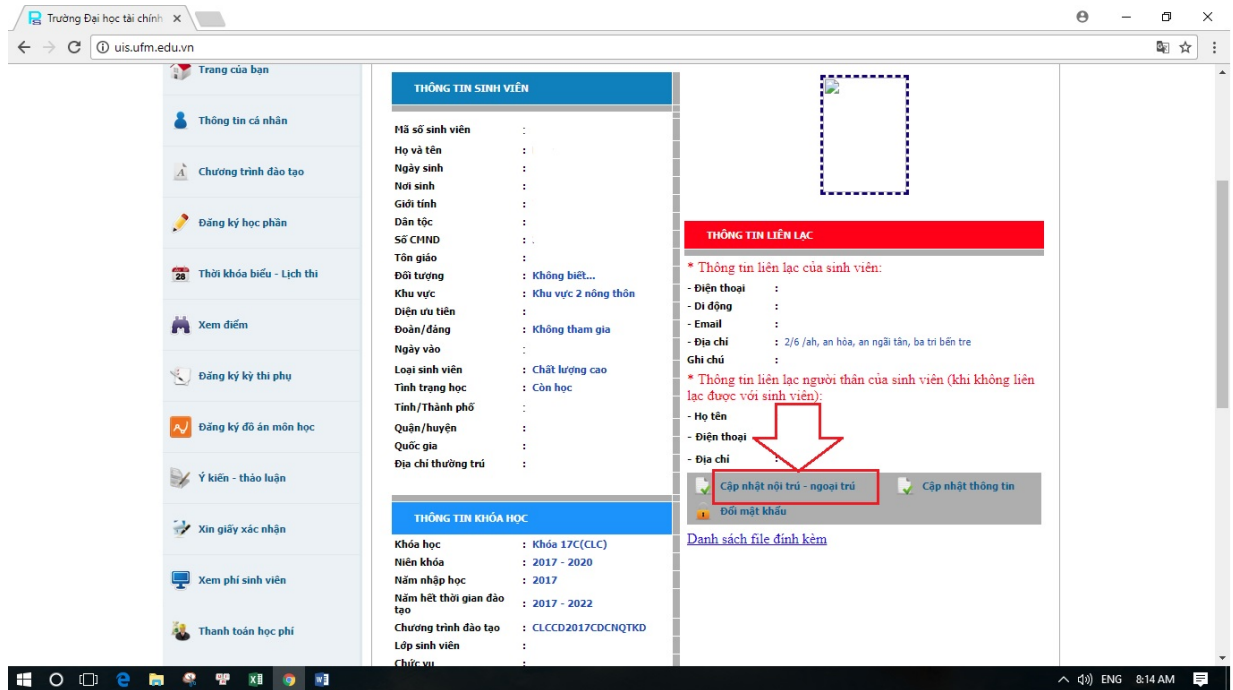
Trường Đại học tài chính ×

uis.ufm.edu.vn

Trang của bạn

Thông tin cá nhân

Chương trình đào tạo

Đăng ký học phần

Thời khóa biểu - Lịch thi

Xem điểm

Đăng ký kỳ thi phụ

Đăng ký đồ án môn học

Ý kiến - thảo luận

Xin giấy xác nhận

Xem phí sinh viên

Thanh toán học phí

THÔNG TIN SINH VIÊN

| | |
|---|---|
| Mã số sinh viên | : |
| Họ và tên | : |
| Ngày sinh | : |
| Nơi sinh | : |
| Giới tính | : |
| Dân tộc | : |
| Số CMND | : |
| Tôn giáo | : |
| Đối tượng | : Không biết... |
| Khu vực | : Khu vực 2 nông thôn |
| Diện ưu tiên | : |
| Đoàn/đảng | : Không tham gia |
| Ngày vào | : |
| Loại sinh viên | : Chất lượng cao |
| Tình trạng học | : Còn học |
| Tỉnh/Thành phố | : |
| Quận/huyện | : |
| Quốc gia | : |
| Địa chỉ thường trú | : |

THÔNG TIN KHÓA HỌC

| | |
|---|---|
| Khóa học | : Khóa 17C(CLC) |
| Niên khóa | : 2017 - 2020 |
| Năm nhập học | : 2017 |
| Năm hết thời gian đào tạo | : 2017 - 2022 |
| Chương trình đào tạo | : CLCCD2017CDCNQTKD |
| Lớp sinh viên | : |
| Chức vụ | : |

THÔNG TIN LIÊN LẠC

* Thông tin liên lạc của sinh viên:
- Điện thoại :
- Di động :
- Email :
- Địa chỉ : 2/6 /ah, an hòa, an ngãi tân, ba tri bến tre
Ghi chú :

* Thông tin liên lạc người thân của sinh viên (khi không liên lạc được với sinh viên):
- Họ tên
- Điện thoại
- Địa chỉ

Cập nhật nội trú - ngoại trú
Cập nhật thông tin
Đổi mật khẩu

Danh sách file đính kèm

ENG 8:14 AM